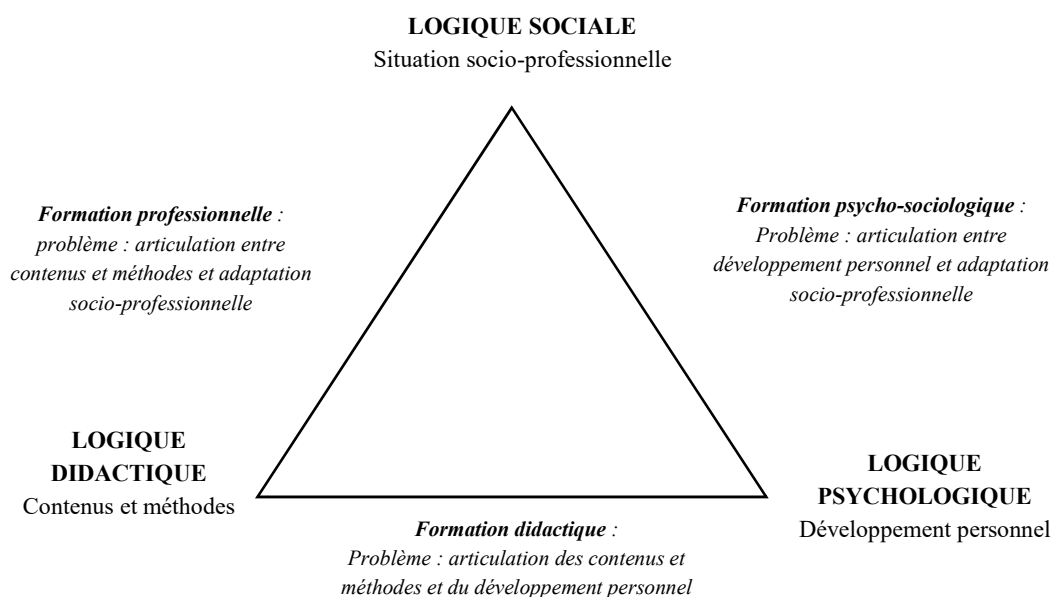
LOGIQUE SOCIALE
Situation socio-professionnelle

Formation professionnelle : problème : articulation entre contenus et méthodes et adaptation socio-professionnelle

Formation psycho-sociologique : Problème : articulation entre développement personnel et adaptation socio-professionnelle

LOGIQUE DIDACTIQUE
Contenus et méthodes

LOGIQUE PSYCHOLOGIQUE
Développement personnel

Formation didactique : Problème : articulation des contenus et méthodes et du développement personnel